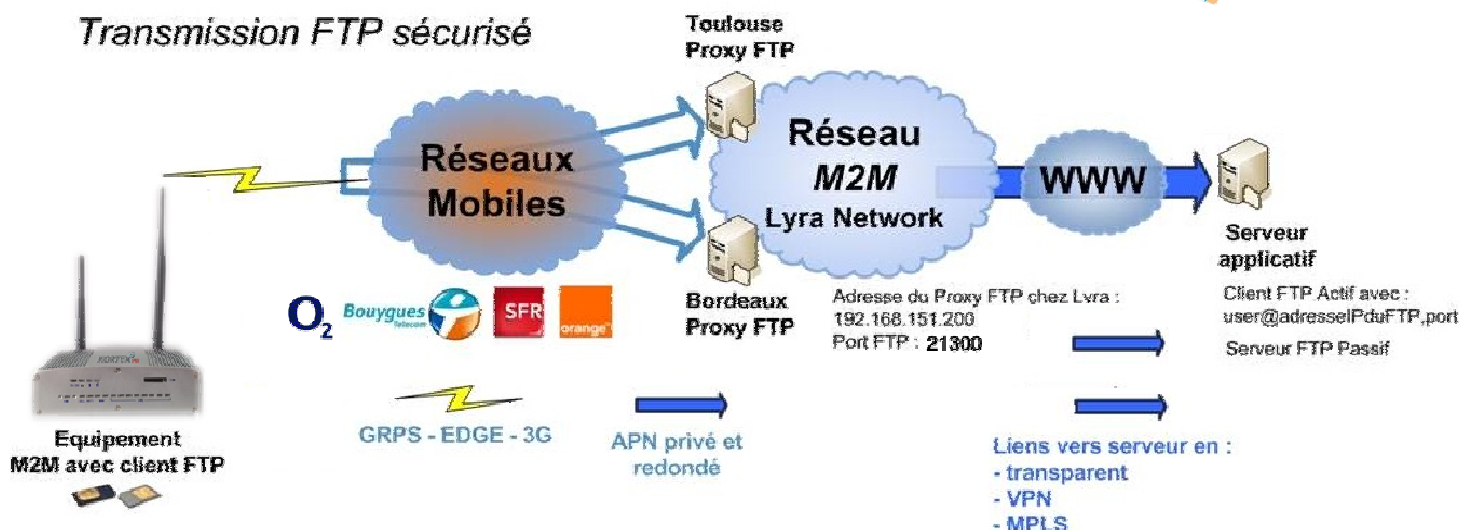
Transmission FTP sécurisé

Toulouse
Proxy FTP

Réseaux
Mobiles

Réseau
M2M
Lyra Network

WWW

Serveur
applicatif

O2 Bouygues Telecom SFR orange

Bordeaux
Proxy FTP

Adresse du Proxy FTP chez Lyra :
192.168.151.200
Port FTP : 21300

Client FTP Actif avec :
user@adresseIPduFTP,port
Serveur FTP Passif

Equipement
M2M avec client FTP

GRPS - EDGE - 3G

APN privé et
redondé

Liens vers serveur en :
- transparent
- VPN
- MPLS